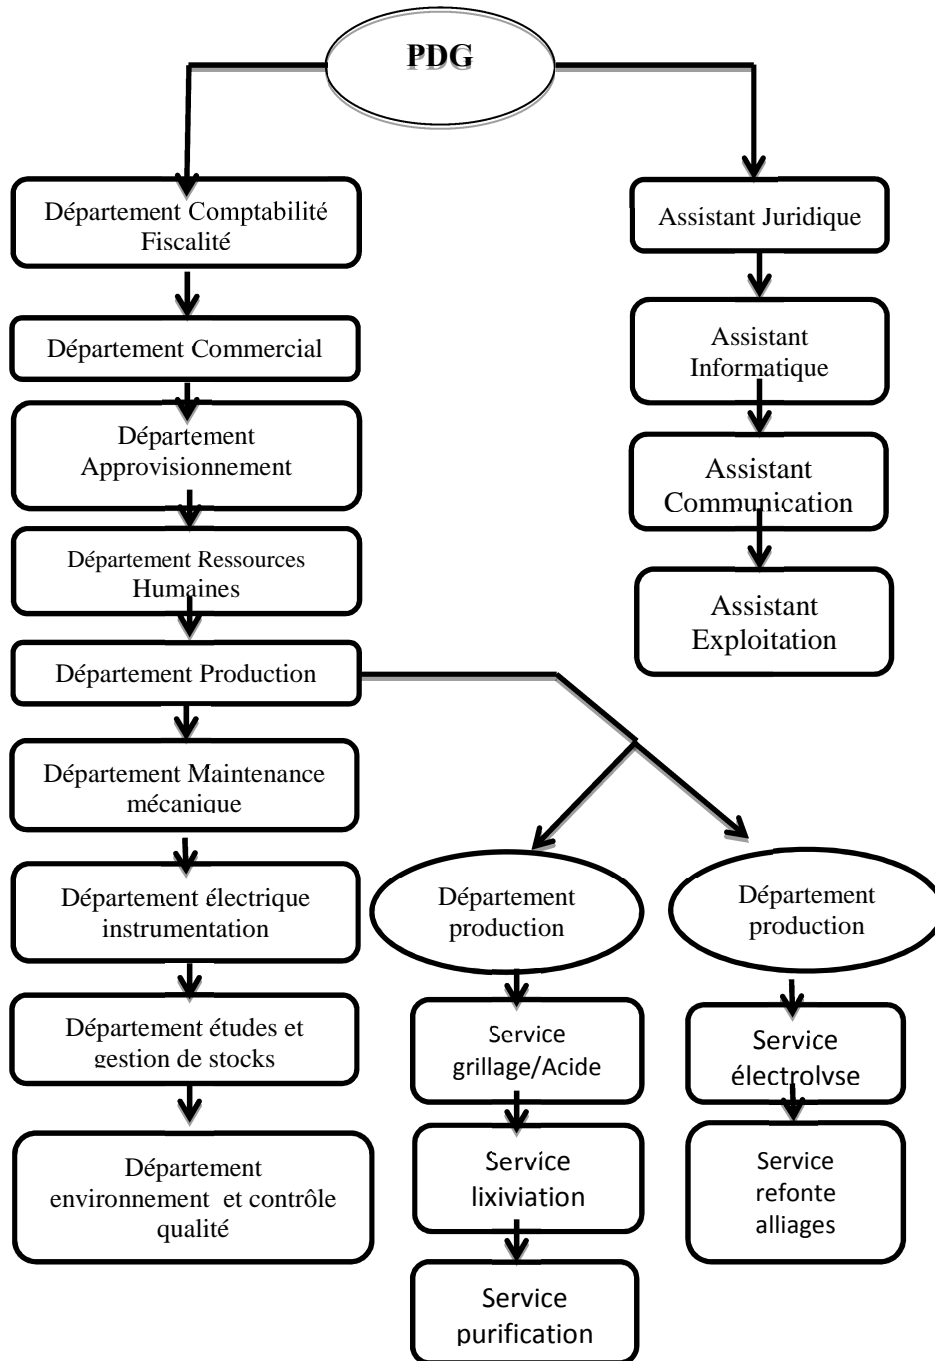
PDG

Département Comptabilité Fiscalité

Département Commercial

Département Approvisionnement

Département Ressources Humaines

Département Production

Département Maintenance mécanique

Département électrique instrumentation

Département études et gestion de stocks

Département environnement et contrôle qualité

Assistant Juridique

Assistant Informatique

Assistant Communication

Assistant Exploitation

Département production

Service grillage/Acide

Service lixiviation

Service purification

Département production

Service électrolyse

Service refonte alliages